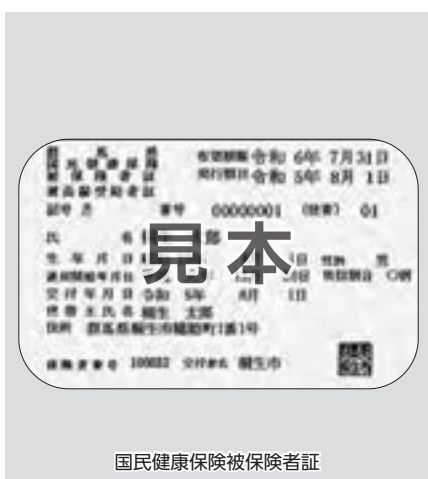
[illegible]

有効期限 令和 6年 7月31日
発行期日 令和 5年 8月 1日

記号 あ 番号 00000001 (枝番) 01

氏 名 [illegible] 郎

生 年 月 日 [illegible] 日 性別 男

適用開始年月日 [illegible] 日 負担割合 ○割

交 付 年 月 日 令和 5年 8月 1日

世 帯 主 氏 名 桐生 太郎

住所 群馬県桐生市織姫町1番1号

保険者番号 100032 交付者名 桐生市

見本

国民健康保険被保険者証